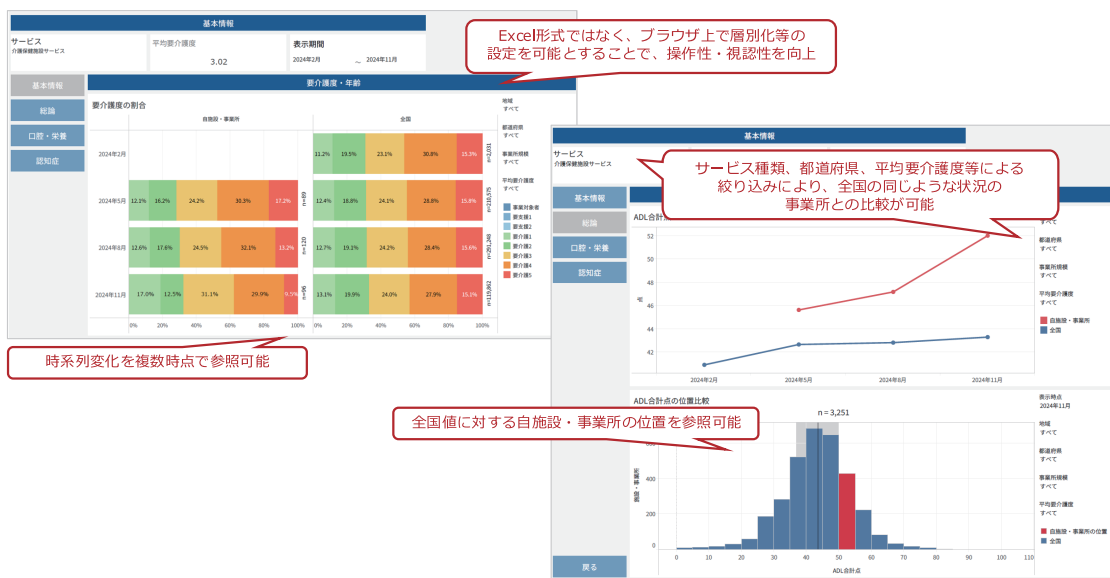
基本情報

サービス
介護保健施設サービス

平均要介護度
3.02

表示期間
2024年2月 ～ 2024年11月

Excel形式ではなく、ブラウザ上で層別化等の設定を可能とすることで、操作性・視認性を向上

基本情報
総論
口腔・栄養
認知症

要介護度・年齢

要介護度の割合

自施設・事業所

全国

地域
すべて

都道府県
すべて

事業所規模
すべて

平均要介護度
すべて

| | 自施設・事業所 | | | | | | 全国 | | | | | |
|---|---|---|---|---|---|---|---|---|---|---|---|---|
| 2024年2月 | | | | | | | 11.2% | 19.5% | 23.1% | 30.8% | 15.3% | n=2,031 |
| 2024年5月 | 12.1% | 16.2% | 24.2% | 30.3% | 17.2% | n=99 | 12.4% | 18.8% | 24.1% | 28.8% | 15.8% | n=10,575 |
| 2024年8月 | 12.6% | 17.6% | 24.5% | 32.1% | 13.2% | n=120 | 12.7% | 19.1% | 24.2% | 28.4% | 15.6% | n=20,248 |
| 2024年11月 | 17.0% | 12.5% | 31.1% | 29.9% | 9.5% | n=96 | 13.1% | 19.9% | 24.0% | 27.9% | 15.1% | n=19,962 |

0% 20% 40% 60% 80% 100%
0% 20% 40% 60% 80% 100%

事業対象者
要支援1
要支援2
要介護1
要介護2
要介護3
要介護4
要介護5

時系列変化を複数時点で参照可能

基本情報

サービス
介護保健施設サービス

サービス種類、都道府県、平均要介護度等による絞り込みにより、全国の同じような状況の事業所との比較が可能

基本情報
総論
口腔・栄養
認知症

ADL合計点

すべて

都道府県
すべて

事業所規模
すべて

平均要介護度
すべて

自施設・事業所
全国

52
50
48
46
44
42

点

2024年2月 2024年5月 2024年8月 2024年11月

ADL合計点の位置比較

表示時点
2024年11月

n = 3,251

全国値に対する自施設・事業所の位置を参照可能

地域
すべて

都道府県
すべて

事業所規模
すべて

平均要介護度
すべて

自施設・事業所の位置
全国

600
400
200
0

施設・事業所

0 10 20 30 40 50 60 70 80 90 100 110

ADL合計点

戻る